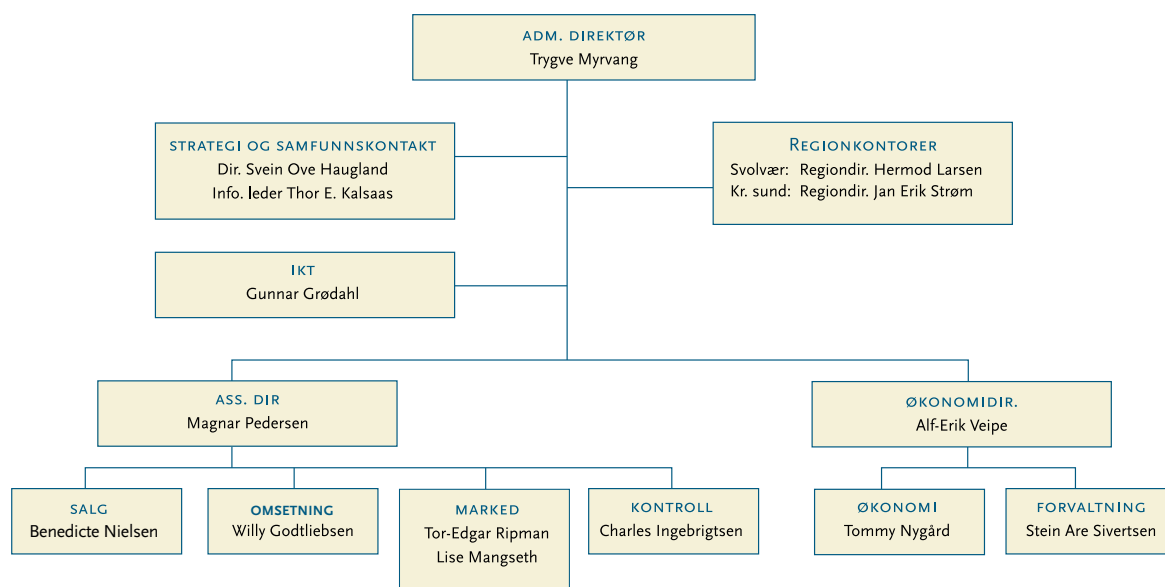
ADM. DIREKTØR
Trygve Myrvang

STRATEGI OG SAMFUNNSKONTAKT
Dir. Svein Ove Haugland
Info. leder Thor E. Kalsaas

Regionkontorer
Svolvær: Regiondir. Hermod Larsen
Kr. sund: Regiondir. Jan Erik Strøm

IKT
Gunnar Grødahl

ASS. DIR
Magnar Pedersen

ØKONOMIDIR.
Alf-Erik Veipe

SALG
Benedicte Nielsen

OMSETNING
Willy Godtliebsen

MARKED
Tor-Edgar Ripman
Lise Mangseth

KONTROLL
Charles Ingebrigtsen

ØKONOMI
Tommy Nygård

FORVALTNING
Stein Are Sivertsen